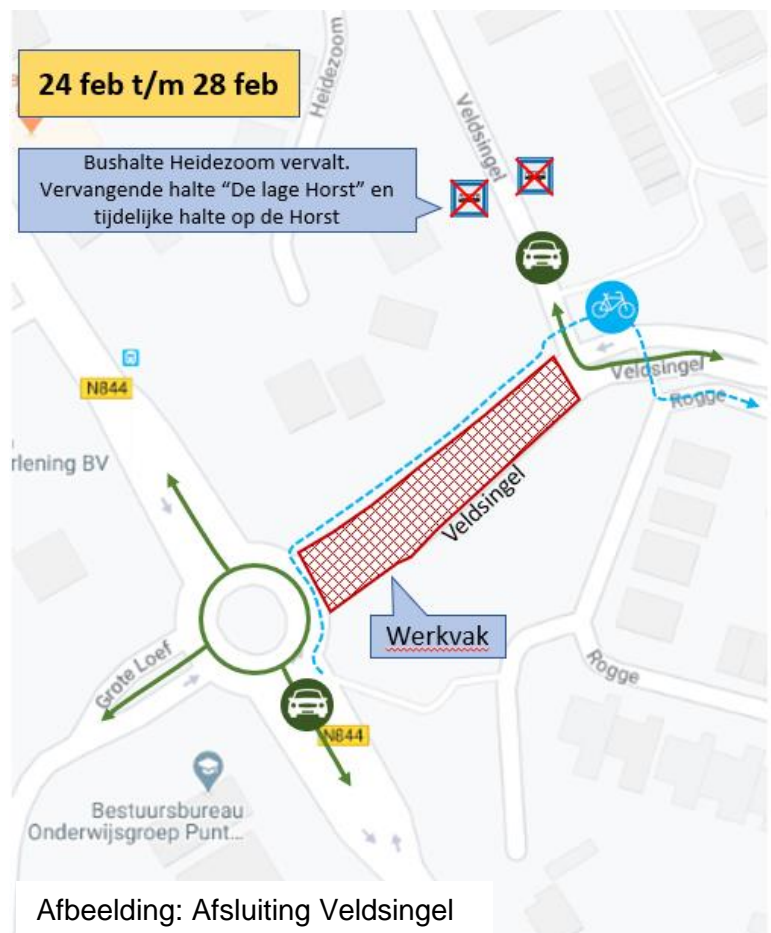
24 feb t/m 28 feb

Heidezoom

Veldsingel

Bushalte Heidezoom vervalt. Vervangende halte "De lage Horst" en tijdelijke halte op de Horst

N844

Veldsingel

Rogge

rlening BV

Veldsingel

Werkvak

Grote Loef

N844

Rogge

Bestuursbureau Onderwijsgroep Punt...

Afbeelding: Afsluiting Veldsingel